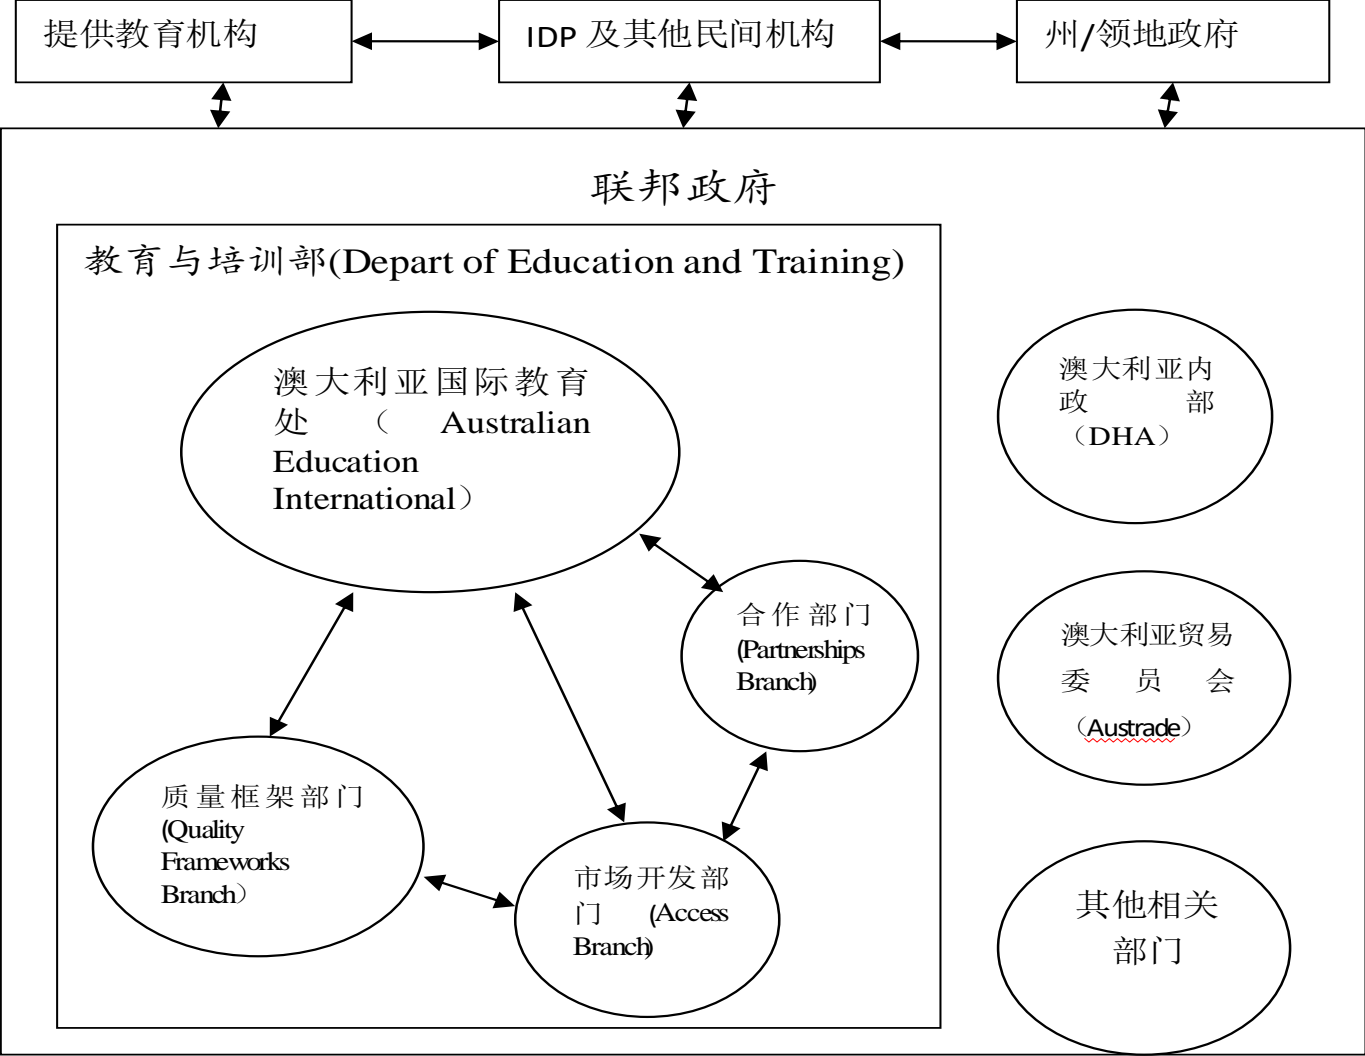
提供教育机构

IDP 及其他民间机构

州/领地政府

联邦政府

教育与培训部(Depart of Education and Training)

澳大利亚国际教育处（ Australian Education International）

合作部门 (Partnerships Branch)

质量框架部门 (Quality Frameworks Branch）

市场开发部门 (Access Branch)

澳大利亚内政部（DHA）

澳大利亚贸易委员会（Austrade）

其他相关部门